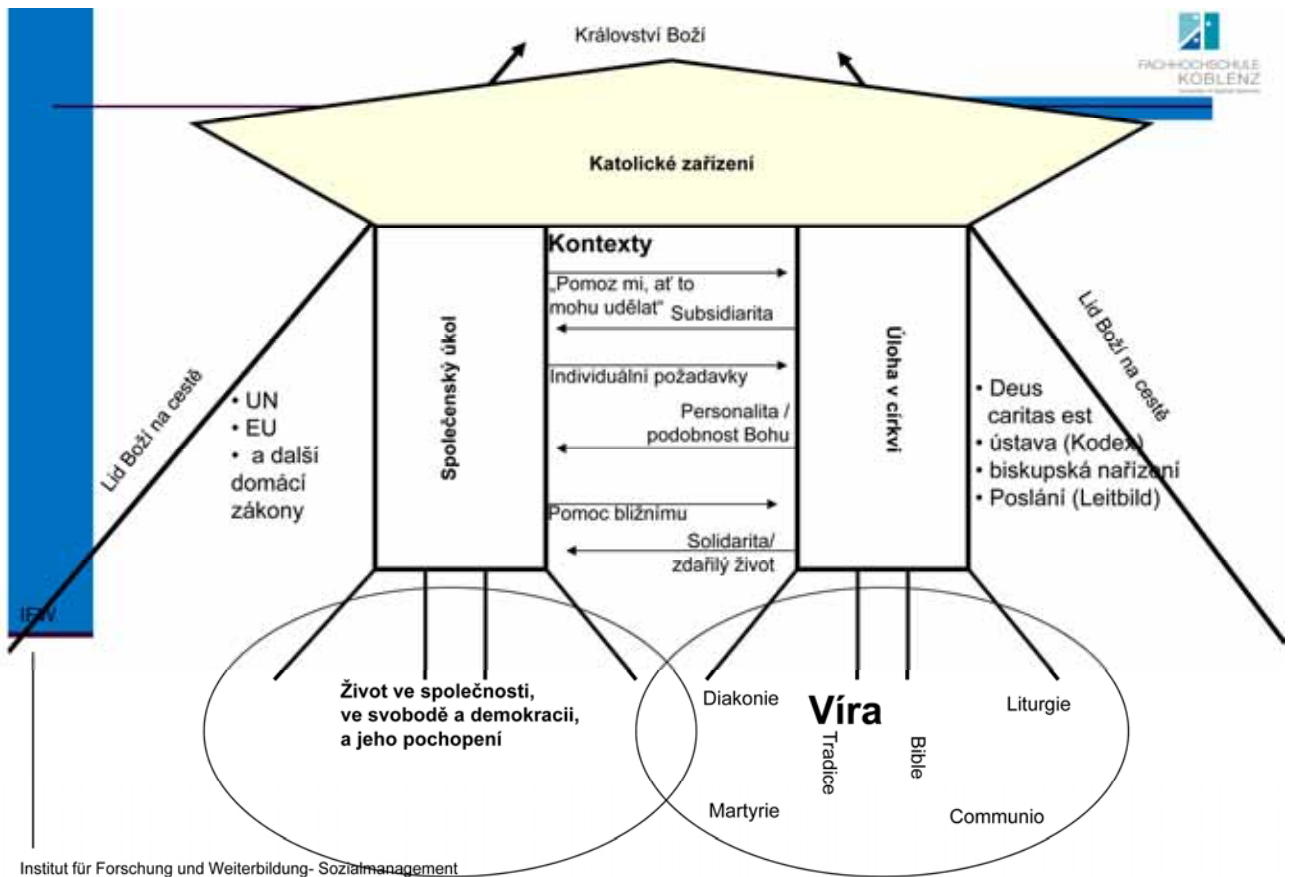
Království Boží

FACHHOCHSCHULE KOBLENZ

Katolické zařízení

Kontexty

„Pomoz mi, ať to mohu udělat“

Subsidiarita

Individuální požadavky

Personalita / podobnost Bohu

Pomoc bližnímu

Solidarita/ zdařilý život

Společenský úkol

Úloha v církvi

Lid Boží na cestě

Lid Boží na cestě

• UN
• EU
• a další domácí zákony

• Deus caritas est
• ústava (Kodex)
• biskupská nařízení
• Poslání (Leitbild)

IFW

Život ve společnosti, ve svobodě a demokracii, a jeho pochopení

Diakonie

Víra

Tradice

Bible

Liturgie

Martyrie

Communio

Institut für Forschung und Weiterbildung- Sozialmanagement